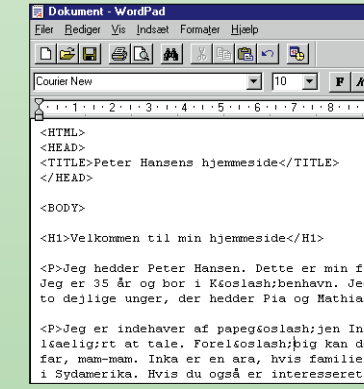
Dokument - WordPad

Filer Rediger Vis Indsæt Formater Hjælp

Courier New 10 F

1 2 3 4 5 6 7 8

<HTML>
<HEAD>
<TITLE>Peter Hansens hjemmeside</TITLE>
</HEAD>

<BODY>

<H1>Velkommen til min hjemmeside</H1>

<P>Jeg hedder Peter Hansen. Dette er min f
Jeg er 35 år og bor i K&oslash;benhavn. Je
to dejlige unger, der hedder Pia og Mathia

<P>Jeg er indehaver af papeg&oslash;jen In
l&aelig;rt at tale. Forel&oslash;big kan d
far, mam-mam. Inka er en ara, hvis familie
i Sydamerika. Hvis du også er interesseret